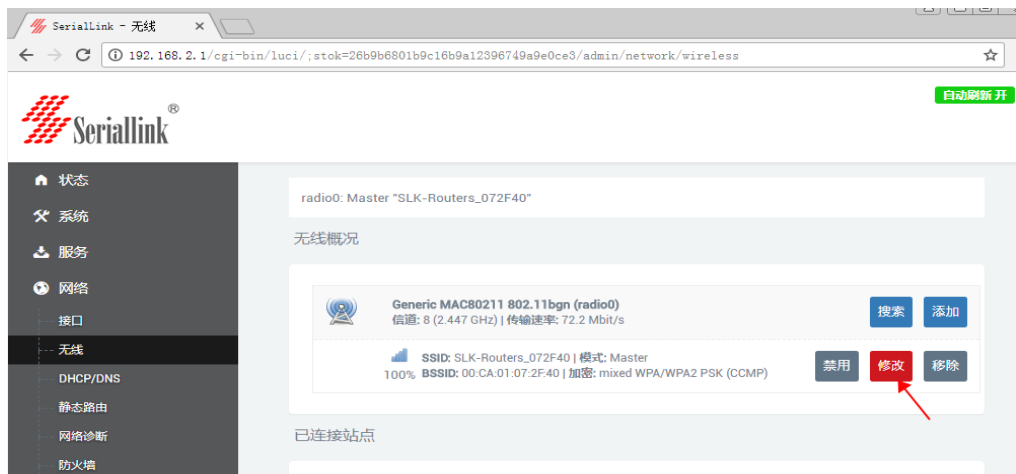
SerialLink - 无线

192.168.2.1/cgi-bin/luci/;stok=26b9b6801b9c16b9a12396749a9e0ce3/admin/network/wireless

Seriallink®

自动刷新 开

状态
系统
服务
网络
接口
无线
DHCP/DNS
静态路由
网络诊断
防火墙

radio0: Master "SLK-Routers_072F40"

无线概况

Generic MAC80211 802.11bgn (radio0)
信道: 8 (2.447 GHz) | 传输速率: 72.2 Mbit/s

搜索 添加

100% SSID: SLK-Routers_072F40 | 模式: Master
BSSID: 00:CA:01:07:2F:40 | 加密: mixed WPA/WPA2 PSK (CCMP)

禁用 修改 移除

已连接站点